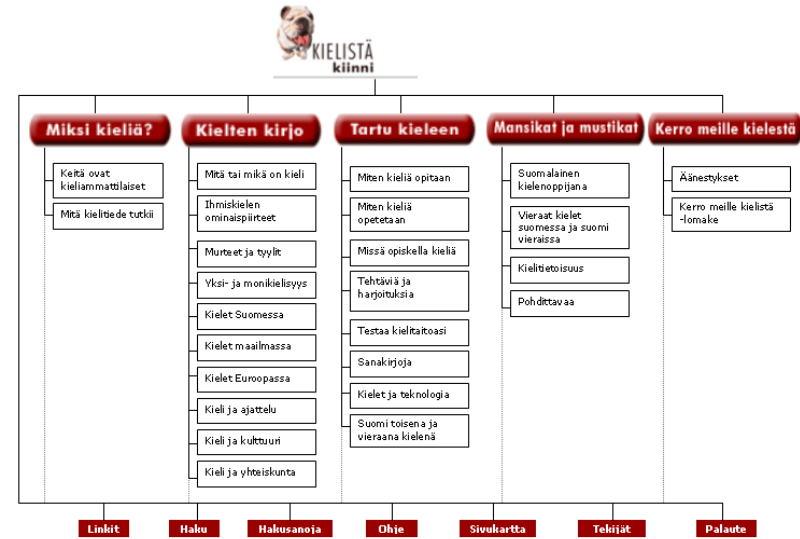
KIELISTÄ kiinni

Miksi kieliä?

Keitä ovat kieliammattilaiset

Mitä kielitiede tutkii

Kielten kirjo

Mitä tai mikä on kieli

Ihmiskielen ominaispiirteet

Murteet ja tyylit

Yksi- ja monikielisyys

Kielet Suomessa

Kielet maailmassa

Kielet Euroopassa

Kieli ja ajattelu

Kieli ja kulttuuri

Kieli ja yhteiskunta

Tartu kieleen

Miten kieliä opitaan

Miten kieliä opetetaan

Missä opiskella kieliä

Tehtäviä ja harjoituksia

Testaa kielitaitoasi

Sanakirjoja

Kielet ja teknologia

Suomi toisena ja vieraana kielenä

Mansikat ja mustikat

Suomalainen kielenoppijana

Vieraat kielet suomessa ja suomi vieraissa

Kielitietoisuus

Pohdittavaa

Kerro meille kielestä

Äänestykset

Kerro meille kielistä -lomake

Linkit

Haku

Hakusanoja

Ohje

Sivukartta

Tekijät

Palaute